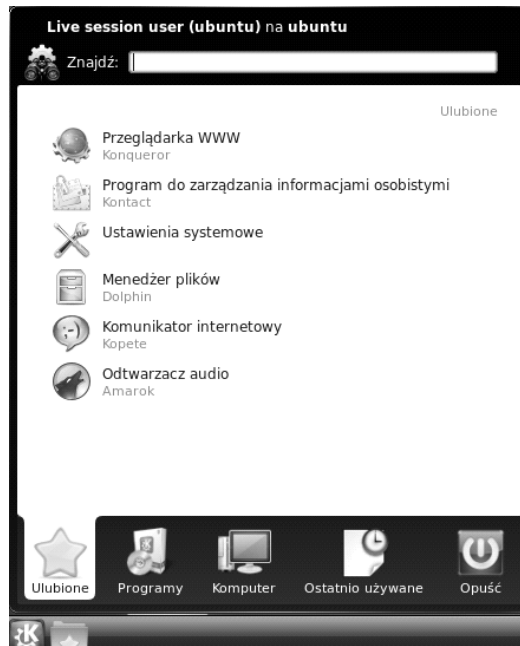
Live session user (ubuntu) na ubuntu

Znajdź:

Ulubione

Przeglądarka WWW
Konqueror

Program do zarządzania informacjami osobistymi
Kontact

Ustawienia systemowe

Menedżer plików
Dolphin

Komunikator internetowy
Kopete

Odtwarzacz audio
Amarok

Ulubione
Programy
Komputer
Ostatnio używane
Opuść